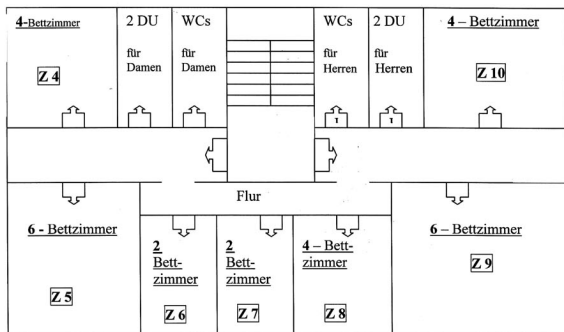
4-Bettzimmer

Z 4

2 DU

für Damen

WCs

für Damen

WCs

für Herren

2 DU

für Herren

4 – Bettzimmer

Z 10

Flur

6 - Bettzimmer

Z 5

2 Bettzimmer

Z 6

2 Bettzimmer

Z 7

4 – Bettzimmer

Z 8

6 – Bettzimmer

Z 9